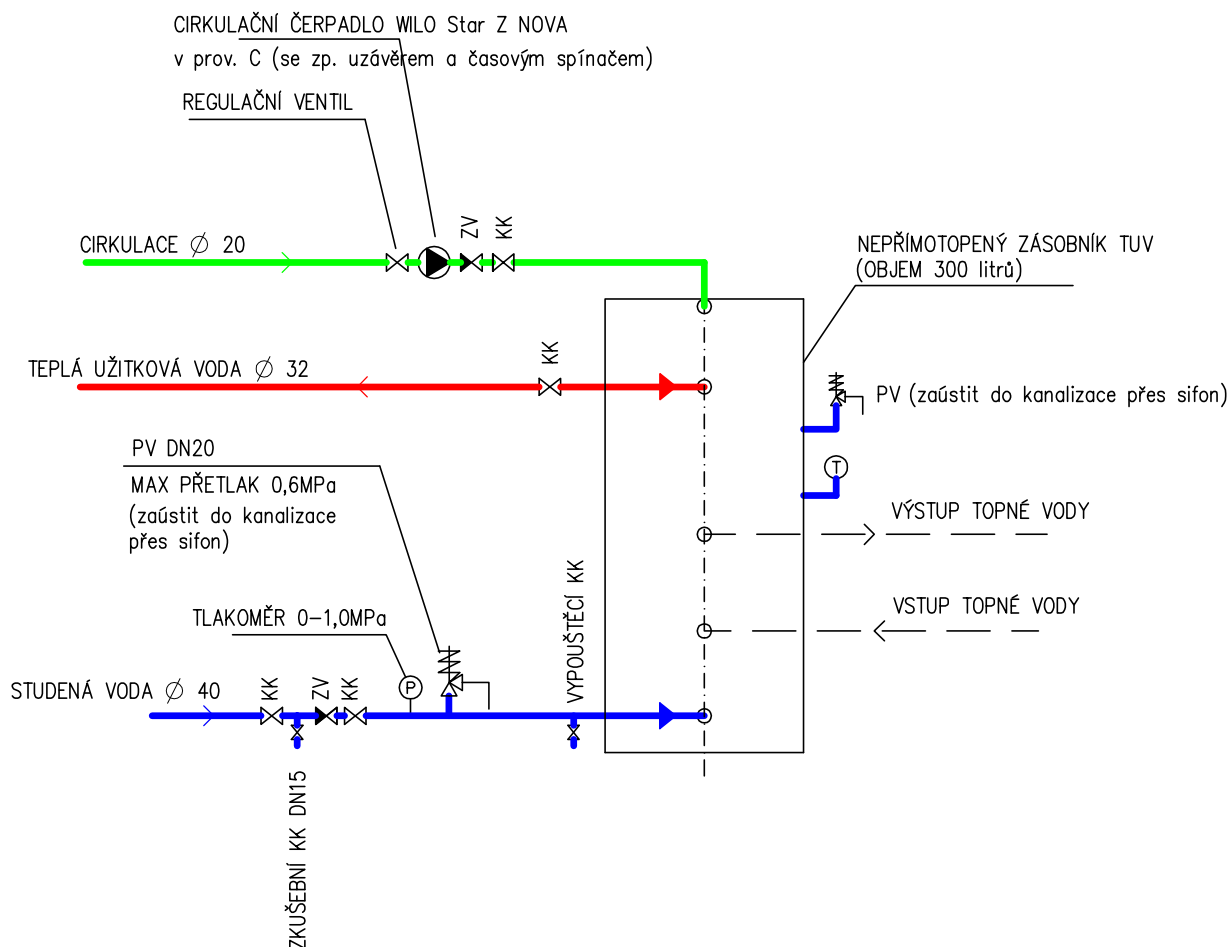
CIRKULAČNÍ ČERPADLO WILO Star Z NOVA
v prov. C (se zp. uzávěrem a časovým spínačem)

REGULAČNÍ VENTIL

CIRKULACE $\varnothing$ 20

ZV

KK

NEPŘÍMOTOPENÝ ZÁSOBNÍK TUV
(OBJEM 300 litrů)

KK

TEPLÁ UŽITKOVÁ VODA $\varnothing$ 32

PV (zaústit do kanalizace přes sifon)

T

PV DN20
MAX PŘETLAK 0,6MPa
(zaústit do kanalizace přes sifon)

VÝSTUP TOPNÉ VODY

VYPOUŠTĚCÍ KK

VSTUP TOPNÉ VODY

TLAKOMĚR 0–1,0MPa

P

STUDENÁ VODA $\varnothing$ 40

KK

ZV

KK

ZKUŠEBNÍ KK DN15